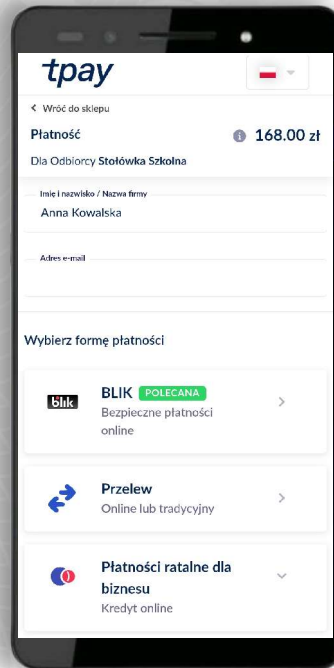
tpay

< Wróć do sklepu

Płatność 168.00 zł

Dla Odbiorcy Stołówka Szkolna

Imię i nazwisko / Nazwa firmy
Anna Kowalska

Adres e-mail

Wybierz formę płatności

blik BLIK POLECANA
Bezpieczne płatności online

Przelew
Online lub tradycyjny

Płatności ratalne dla biznesu
Kredyt online